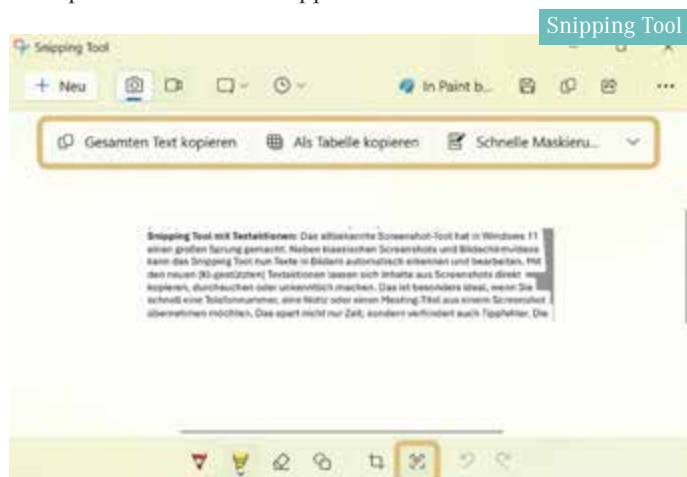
Snipping Tool

Snipping Tool

+ Neu

In Paint b...

Gesamten Text kopieren

Als Tabelle kopieren

Schnelle Maskieru...

**Snipping Tool mit Textaktionen:** Das altbekannte Screenshot-Tool hat in Windows 11 einen großen Sprung gemacht. Neben klassischen Screenshots und Bildschirmvideos kann das Snipping Tool nun Texte in Bildern automatisch erkennen und bearbeiten. Mit den neuen (KI-gestützten) Textaktionen lassen sich Inhalte aus Screenshots direkt kopieren, durchsuchen oder unkenntlich machen. Das ist besonders ideal, wenn Sie schnell eine Telefonnummer, eine Notiz oder einen Meeting-Titel aus einem Screenshot übernehmen möchten. Das spart nicht nur Zeit, sondern verhindert auch Tippfehler. Die